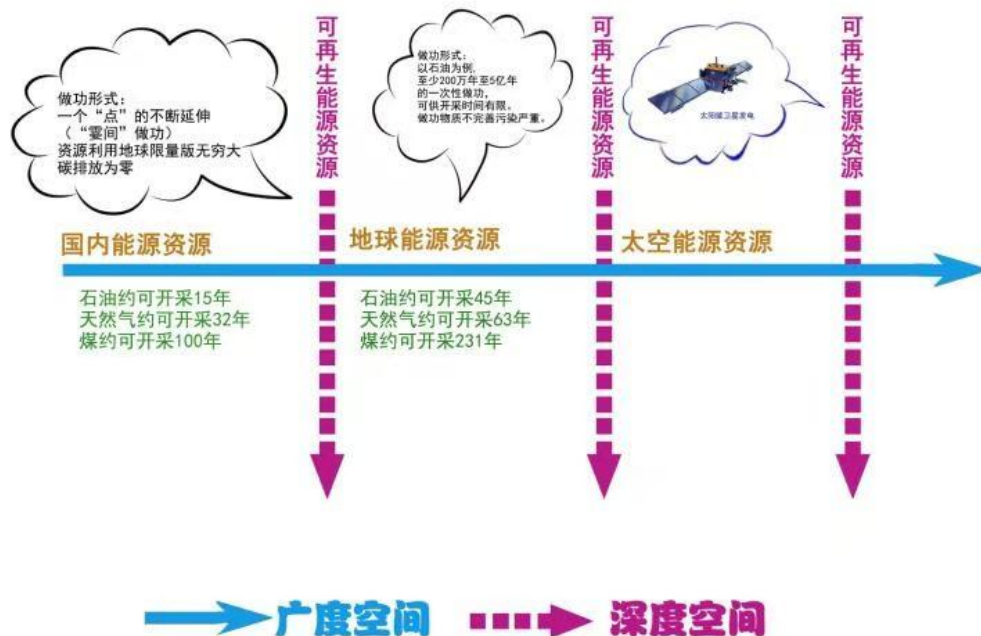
做功形式：
一个“点”的不断延伸
（“霎间”做功）
资源利用地球限量版无穷大
碳排放为零

可再生能源资源

做功形式：
以石油为例，
至少200万年至5亿年
的一次性做功，
可供开采时间有限，
做功物质不完善污染严重。

可再生能源资源

太阳能卫星发电

可再生能源资源

国内能源资源

地球能源资源

太空能源资源

石油约可开采15年
天然气约可开采32年
煤约可开采100年

石油约可开采45年
天然气约可开采63年
煤约可开采231年

广度空间

深度空间